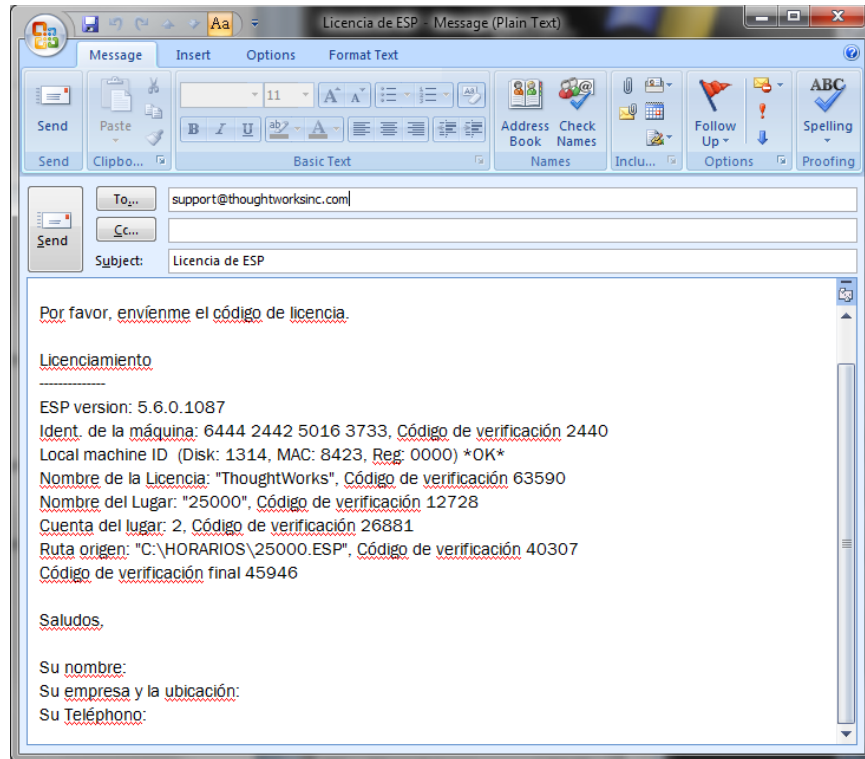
Licencia de ESP - Message (Plain Text)

Message Insert Options Format Text

Send

Paste

Clipbo...

11

B I U

Basic Text

Address Book

Check Names

Names

Inclu...

Follow Up

Options

ABC

Spelling

Proofing

Send

To...

support@thoughtworksinc.com

Cc...

Subject:

Licencia de ESP

Por favor, envíenme el código de licencia.

Licenciamiento
--------------
ESP version: 5.6.0.1087
Ident. de la máquina: 6444 2442 5016 3733, Código de verificación 2440
Local machine ID (Disk: 1314, MAC: 8423, Reg: 0000) *OK*
Nombre de la Licencia: "ThoughtWorks", Código de verificación 63590
Nombre del Lugar: "25000", Código de verificación 12728
Cuenta del lugar: 2, Código de verificación 26881
Ruta origen: "C:\HORARIOS\25000.ESP", Código de verificación 40307
Código de verificación final 45946

Saludos,

Su nombre:
Su empresa y la ubicación:
Su Teléphono: